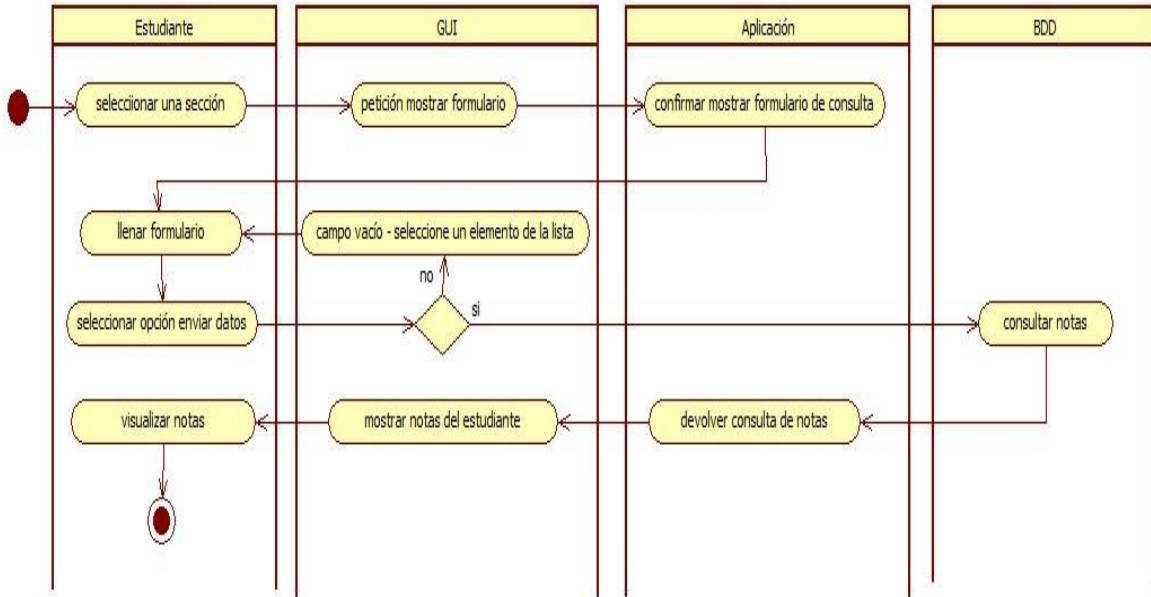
Estudiante

GUI

Aplicación

BDD

seleccionar una sección

petición mostrar formulario

confirmar mostrar formulario de consulta

llenar formulario

campo vacio - seleccione un elemento de la lista

no

seleccionar opción enviar datos

si

consultar notas

visualizar notas

mostrar notas del estudiante

devolver consulta de notas